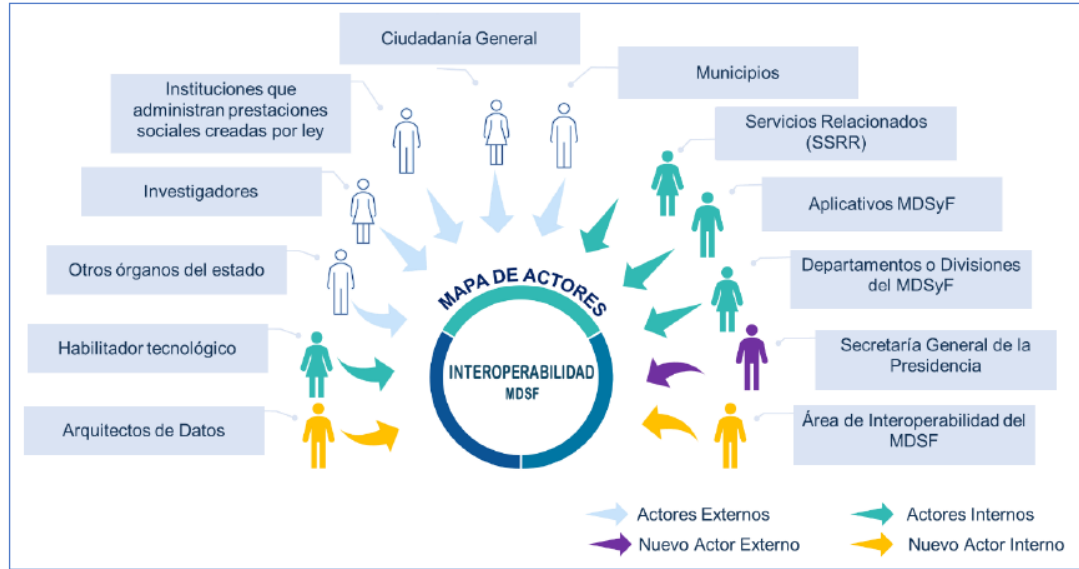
Ciudadanía General

Municipios

Instituciones que administran prestaciones sociales creadas por ley

Servicios Relacionados (SSRR)

Investigadores

Aplicativos MDSyF

Otros órganos del estado

Departamentos o Divisiones del MDSyF

MAPA DE ACTORES

INTEROPERABILIDAD
MDSF

Habilitador tecnológico

Secretaría General de la Presidencia

Arquitectos de Datos

Área de Interoperabilidad del MDSF

Actores Externos

Actores Internos

Nuevo Actor Externo

Nuevo Actor Interno